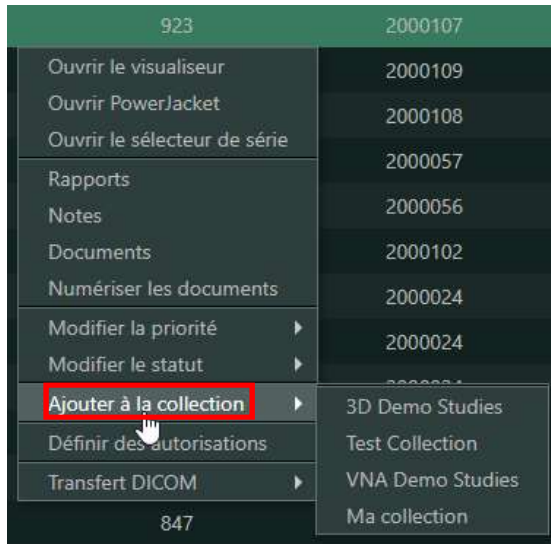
923
2000107
Ouvrir le visualiseur
2000109
Ouvrir PowerJacket
2000108
Ouvrir le sélecteur de série
2000057
Rapports
Notes
2000056
Documents
2000102
Numériser les documents
2000024
Modifier la priorité
Modifier le statut
2000024
Ajouter à la collection
3D Demo Studies
Définir des autorisations
Test Collection
Transfert DICOM
VNA Demo Studies
847
Ma collection